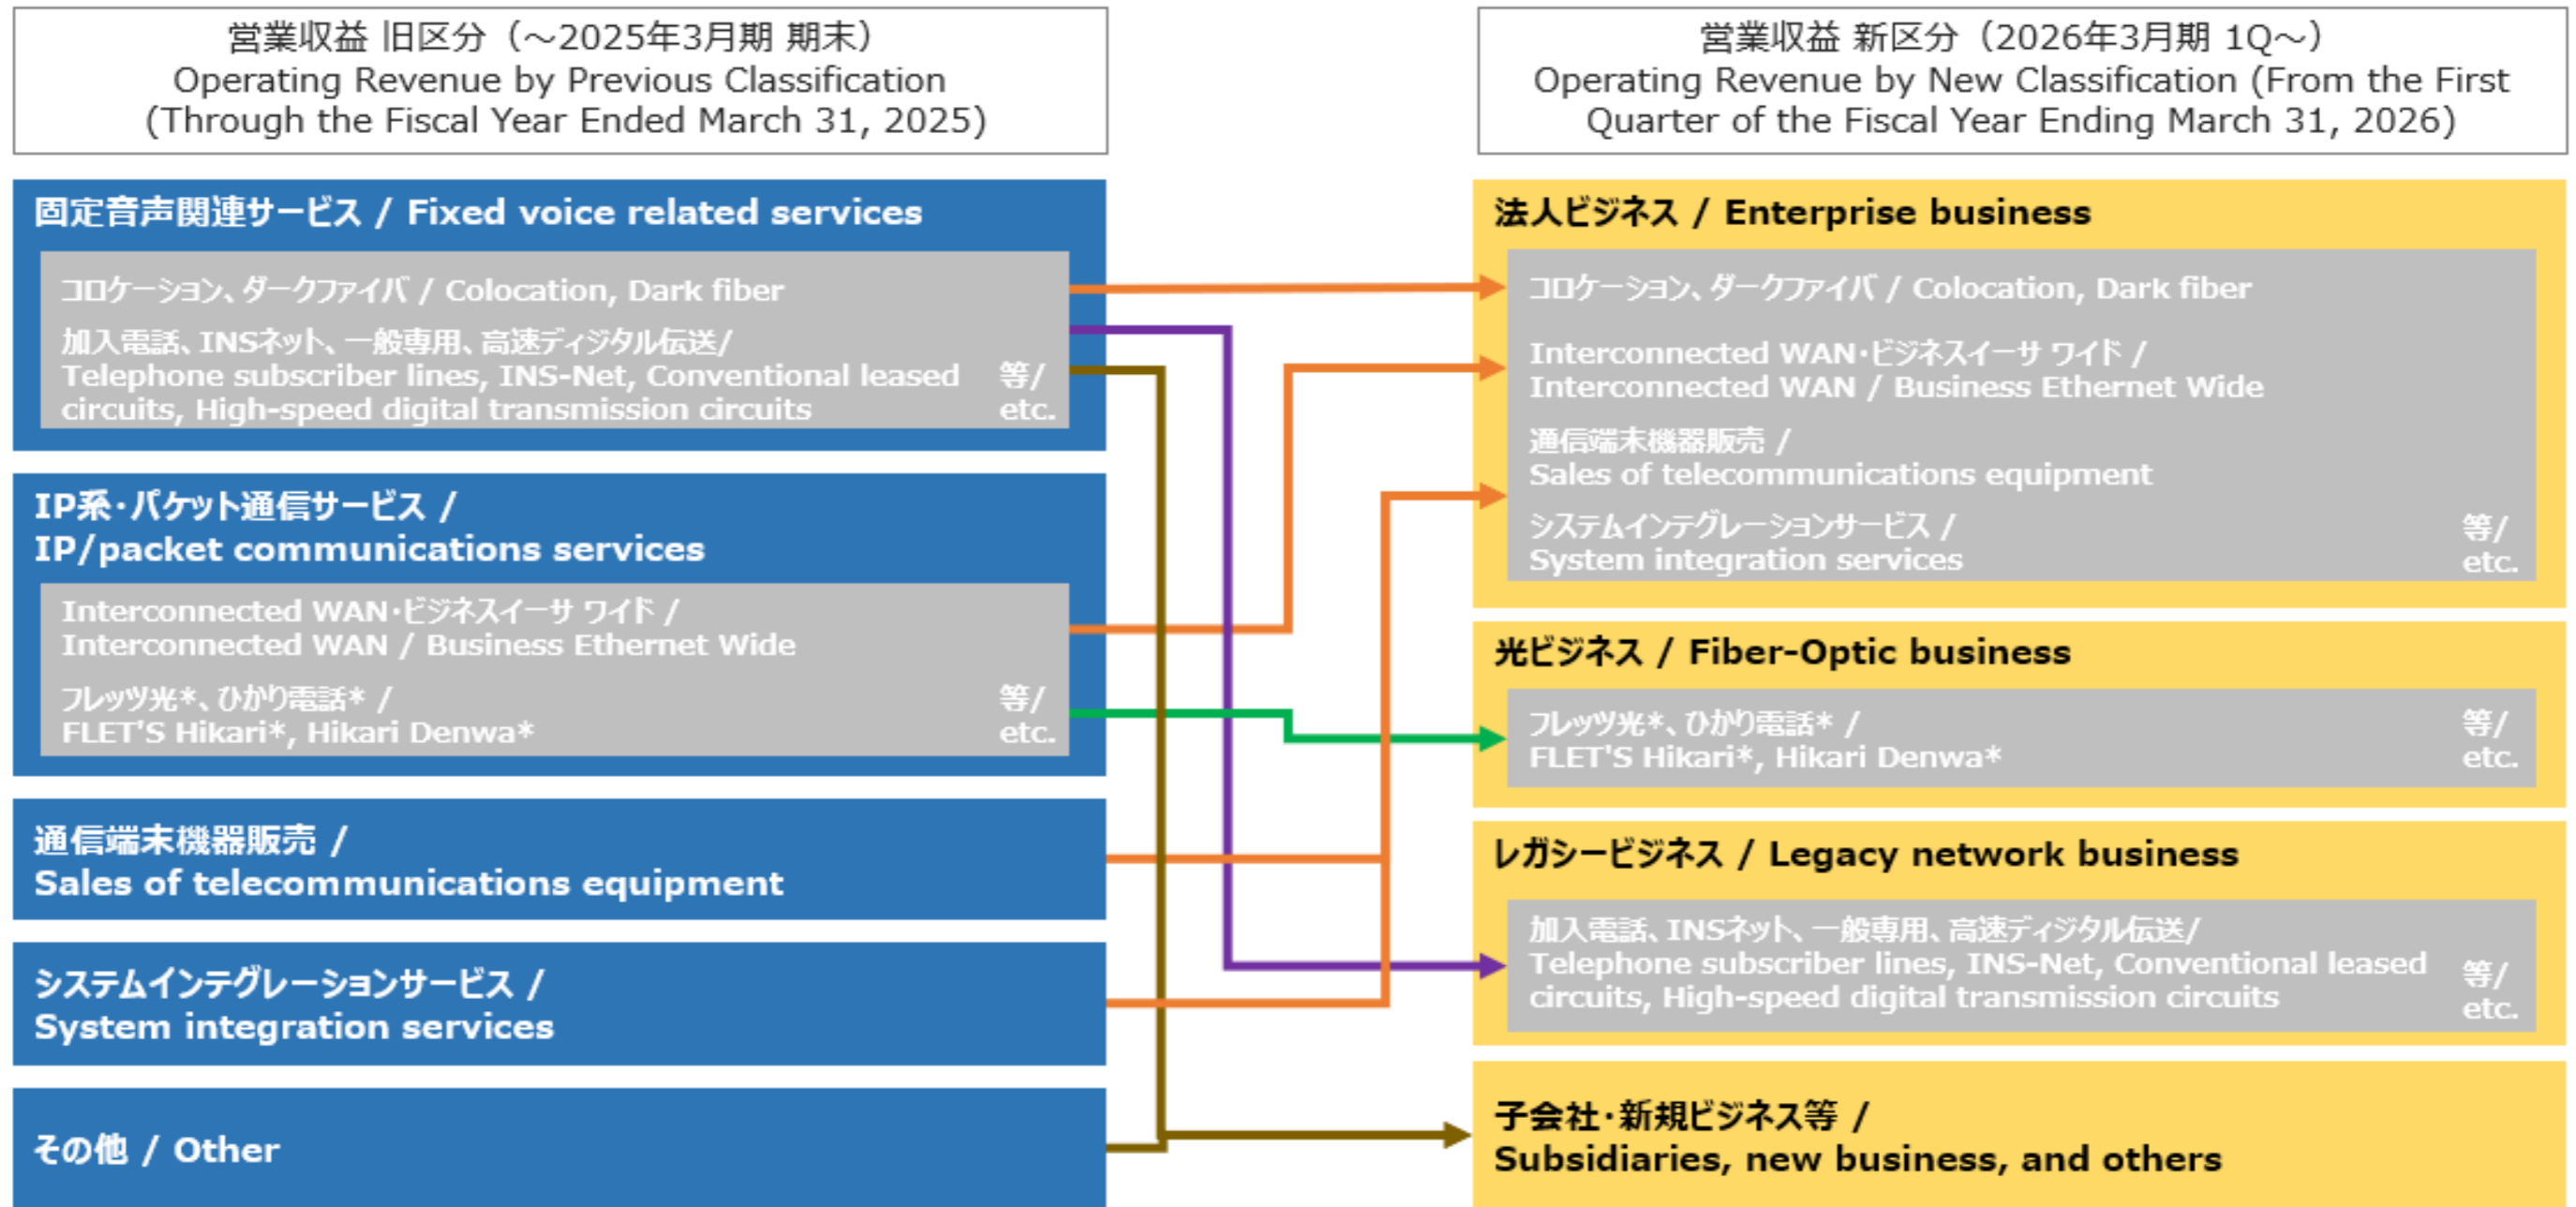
営業収益 旧区分（～2025年3月期 期末）
Operating Revenue by Previous Classification (Through the Fiscal Year Ended March 31, 2025)

固定音声関連サービス / Fixed voice related services

コロケーション、ダークファイバ / Colocation, Dark fiber

加入電話、INSネット、一般専用、高速ディジタル伝送/ Telephone subscriber lines, INS-Net, Conventional leased circuits, High-speed digital transmission circuits 等/ etc.

IP系・パケット通信サービス / IP/packet communications services

Interconnected WAN・ビジネスイーサ ワイド / Interconnected WAN / Business Ethernet Wide

フレッツ光*、ひかり電話* / FLET'S Hikari*, Hikari Denwa* 等/ etc.

通信端末機器販売 / Sales of telecommunications equipment

システムインテグレーションサービス / System integration services

その他 / Other

営業収益 新区分（2026年3月期 1Q～）
Operating Revenue by New Classification (From the First Quarter of the Fiscal Year Ending March 31, 2026)

法人ビジネス / Enterprise business

コロケーション、ダークファイバ / Colocation, Dark fiber

Interconnected WAN・ビジネスイーサ ワイド / Interconnected WAN / Business Ethernet Wide

通信端末機器販売 / Sales of telecommunications equipment

システムインテグレーションサービス / System integration services 等/ etc.

光ビジネス / Fiber-Optic business

フレッツ光*、ひかり電話* / FLET'S Hikari*, Hikari Denwa* 等/ etc.

レガシービジネス / Legacy network business

加入電話、INSネット、一般専用、高速ディジタル伝送/ Telephone subscriber lines, INS-Net, Conventional leased circuits, High-speed digital transmission circuits 等/ etc.

子会社・新規ビジネス等 / Subsidiaries, new business, and others